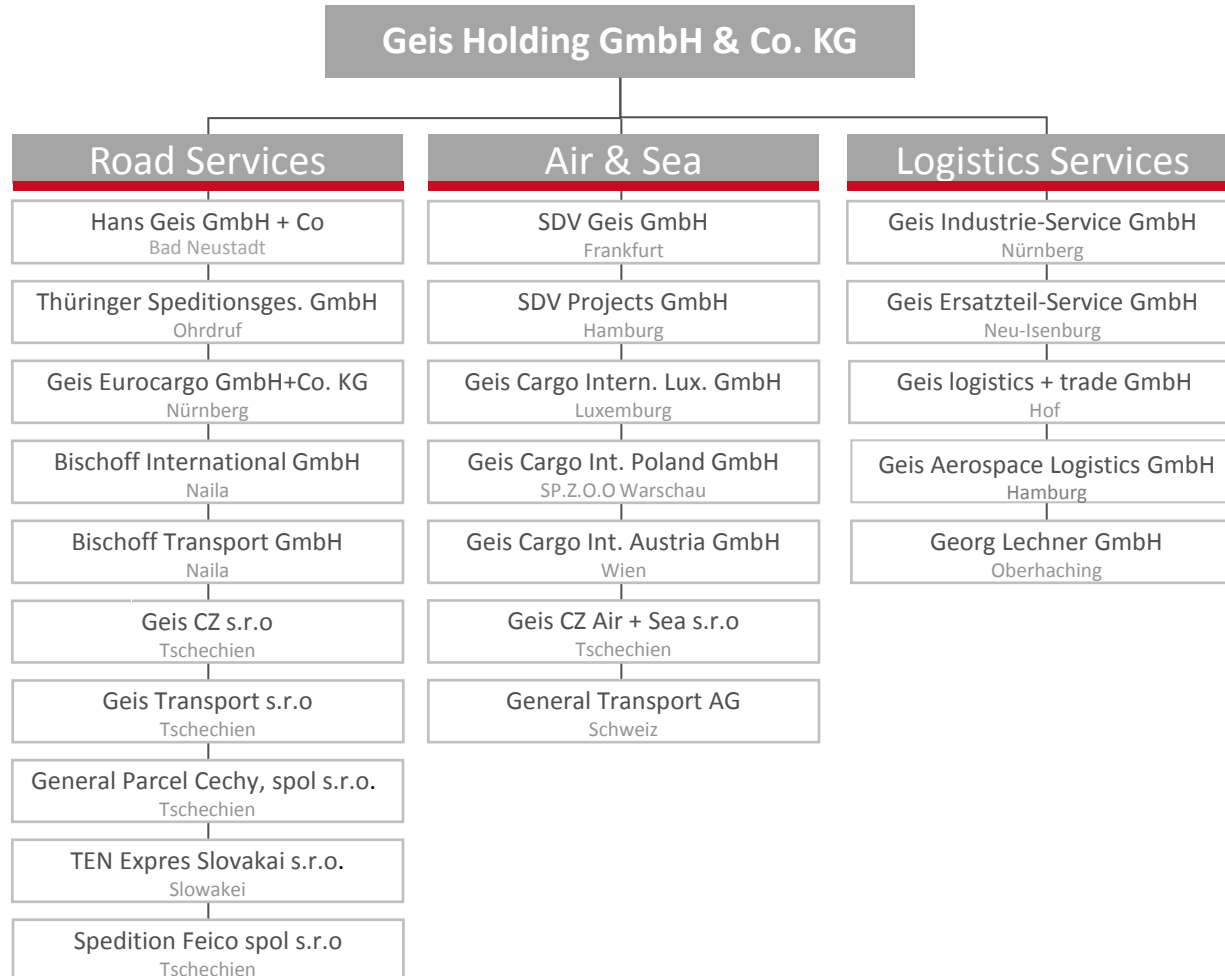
Geis Holding GmbH & Co. KG

Road Services

Hans Geis GmbH + Co
Bad Neustadt

Thüringer Speditionsges. GmbH
Ohrdruf

Geis Eurocargo GmbH+Co. KG
Nürnberg

Bischoff International GmbH
Naila

Bischoff Transport GmbH
Naila

Geis CZ s.r.o
Tschechien

Geis Transport s.r.o
Tschechien

General Parcel Cechy, spol s.r.o.
Tschechien

TEN Expres Slovakai s.r.o.
Slowakei

Spedition Feico spol s.r.o
Tschechien

Air & Sea

SDV Geis GmbH
Frankfurt

SDV Projects GmbH
Hamburg

Geis Cargo Intern. Lux. GmbH
Luxemburg

Geis Cargo Int. Poland GmbH
SP.Z.O.O Warschau

Geis Cargo Int. Austria GmbH
Wien

Geis CZ Air + Sea s.r.o
Tschechien

General Transport AG
Schweiz

Logistics Services

Geis Industrie-Service GmbH
Nürnberg

Geis Ersatzteil-Service GmbH
Neu-Isenburg

Geis logistics + trade GmbH
Hof

Geis Aerospace Logistics GmbH
Hamburg

Georg Lechner GmbH
Oberhaching